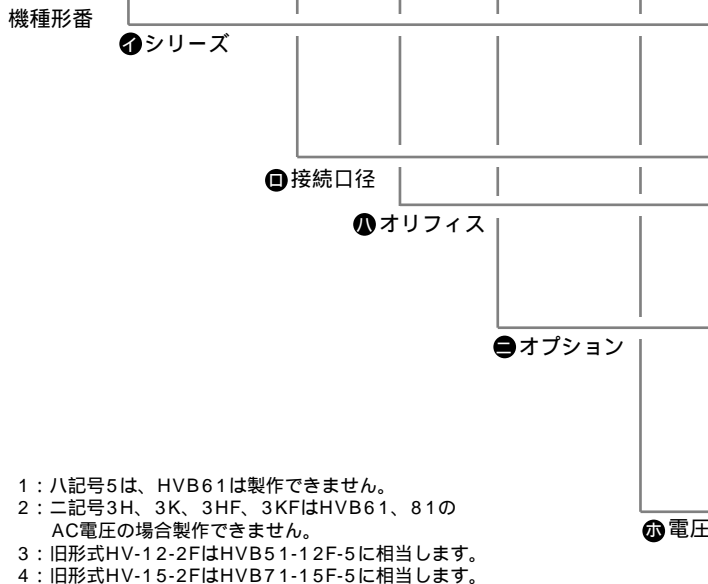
機種形番

イシリーズ

ロ接続口径

ハオリフィス

ニオプション

ホ電圧

1：ハ記号5は、HVB61は製作できません。
2：ニ記号3H、3K、3HF、3KFはHVB61、81のAC電圧の場合製作できません。
3：旧形式HV-12-2FはHVB51-12F-5に相当します。
4：旧形式HV-15-2FはHVB71-15F-5に相当します。